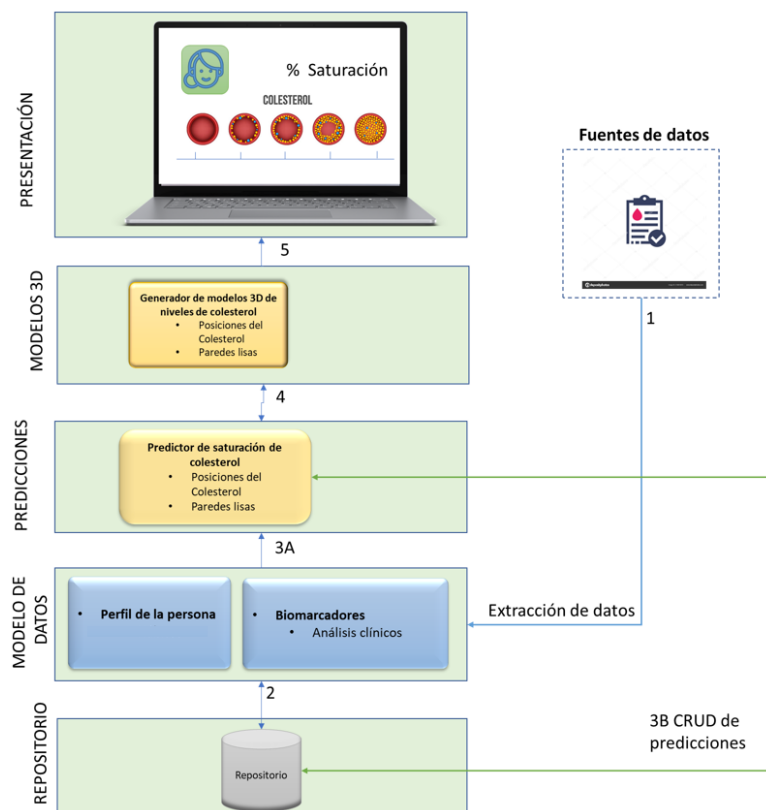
PRESENTACIÓN

% Saturación

COLESTEROL

Fuentes de datos

5

MODELOS 3D

Generador de modelos 3D de niveles de colesterol
• Posiciones del Colesterol
• Paredes lisas

1

4

PREDICCIONES

Predictor de saturación de colesterol
• Posiciones del Colesterol
• Paredes lisas

3A

MODELO DE DATOS

• Perfil de la persona

• Biomarcadores
• Análisis clínicos

Extracción de datos

2

REPOSITORIO

Repositorio

3B CRUD de predicciones